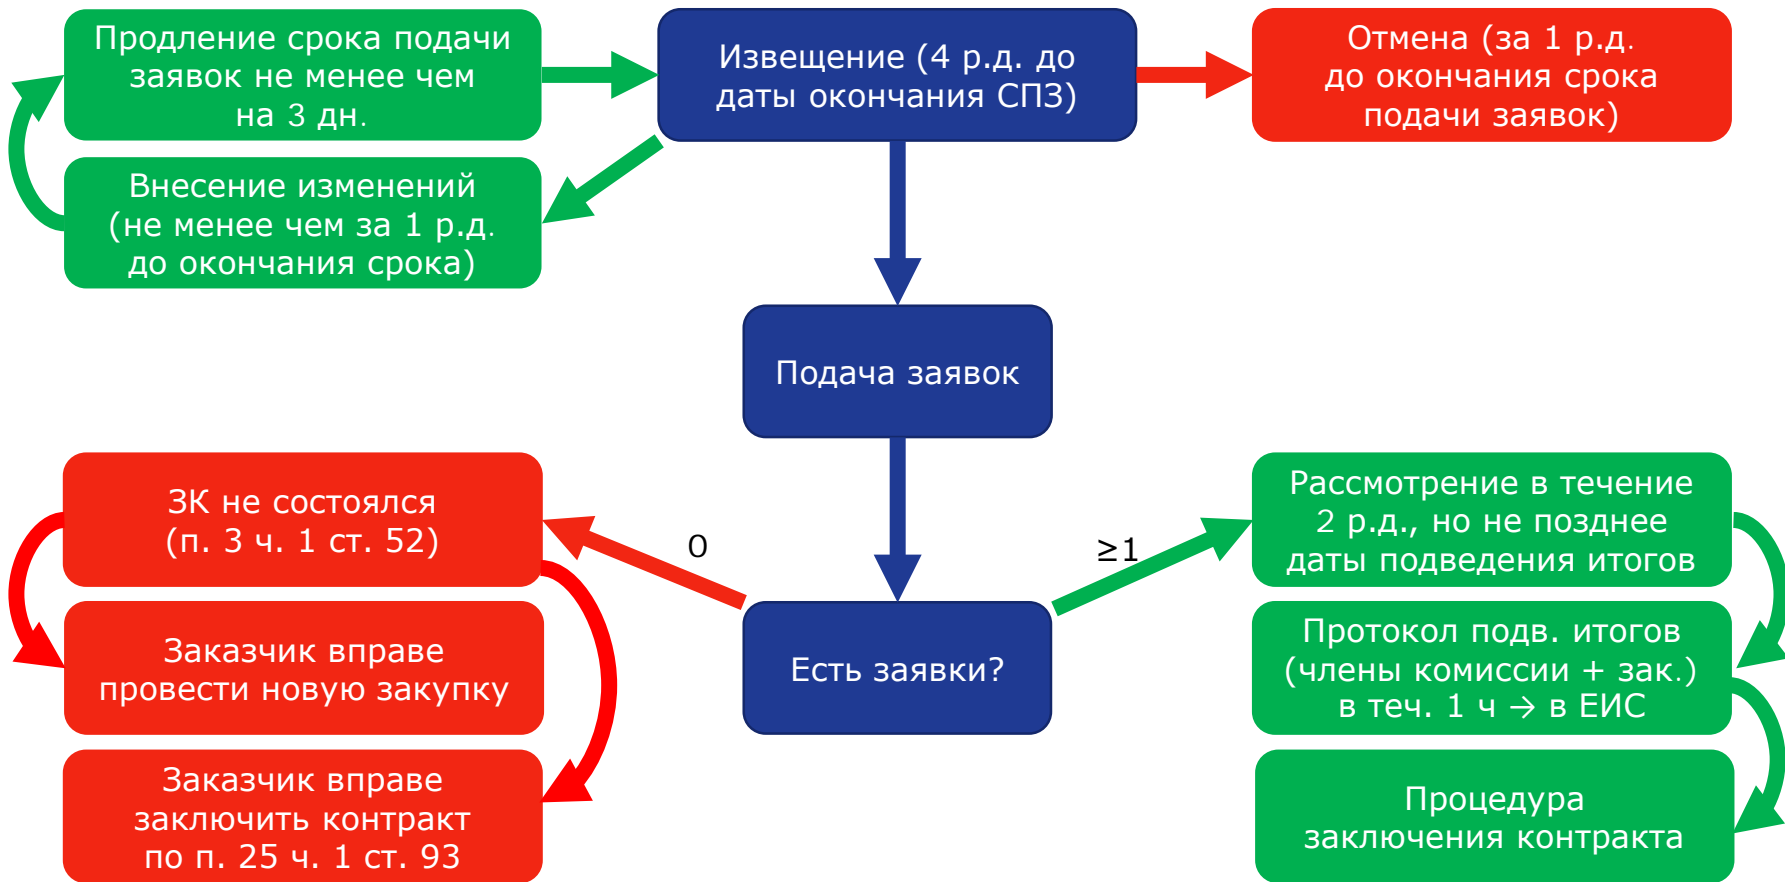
Продление срока подачи заявок не менее чем на 3 дн.

Извещение (4 р.д. до даты окончания СПЗ)

Отмена (за 1 р.д. до окончания срока подачи заявок)

Внесение изменений (не менее чем за 1 р.д. до окончания срока)

Подача заявок

ЗК не состоялся (п. 3 ч. 1 ст. 52)

0

≥1

Рассмотрение в течение 2 р.д., но не позднее даты подведения итогов

Заказчик вправе провести новую закупку

Есть заявки?

Протокол подв. итогов (члены комиссии + зак.) в теч. 1 ч → в ЕИС

Заказчик вправе заключить контракт по п. 25 ч. 1 ст. 93

Процедура заключения контракта